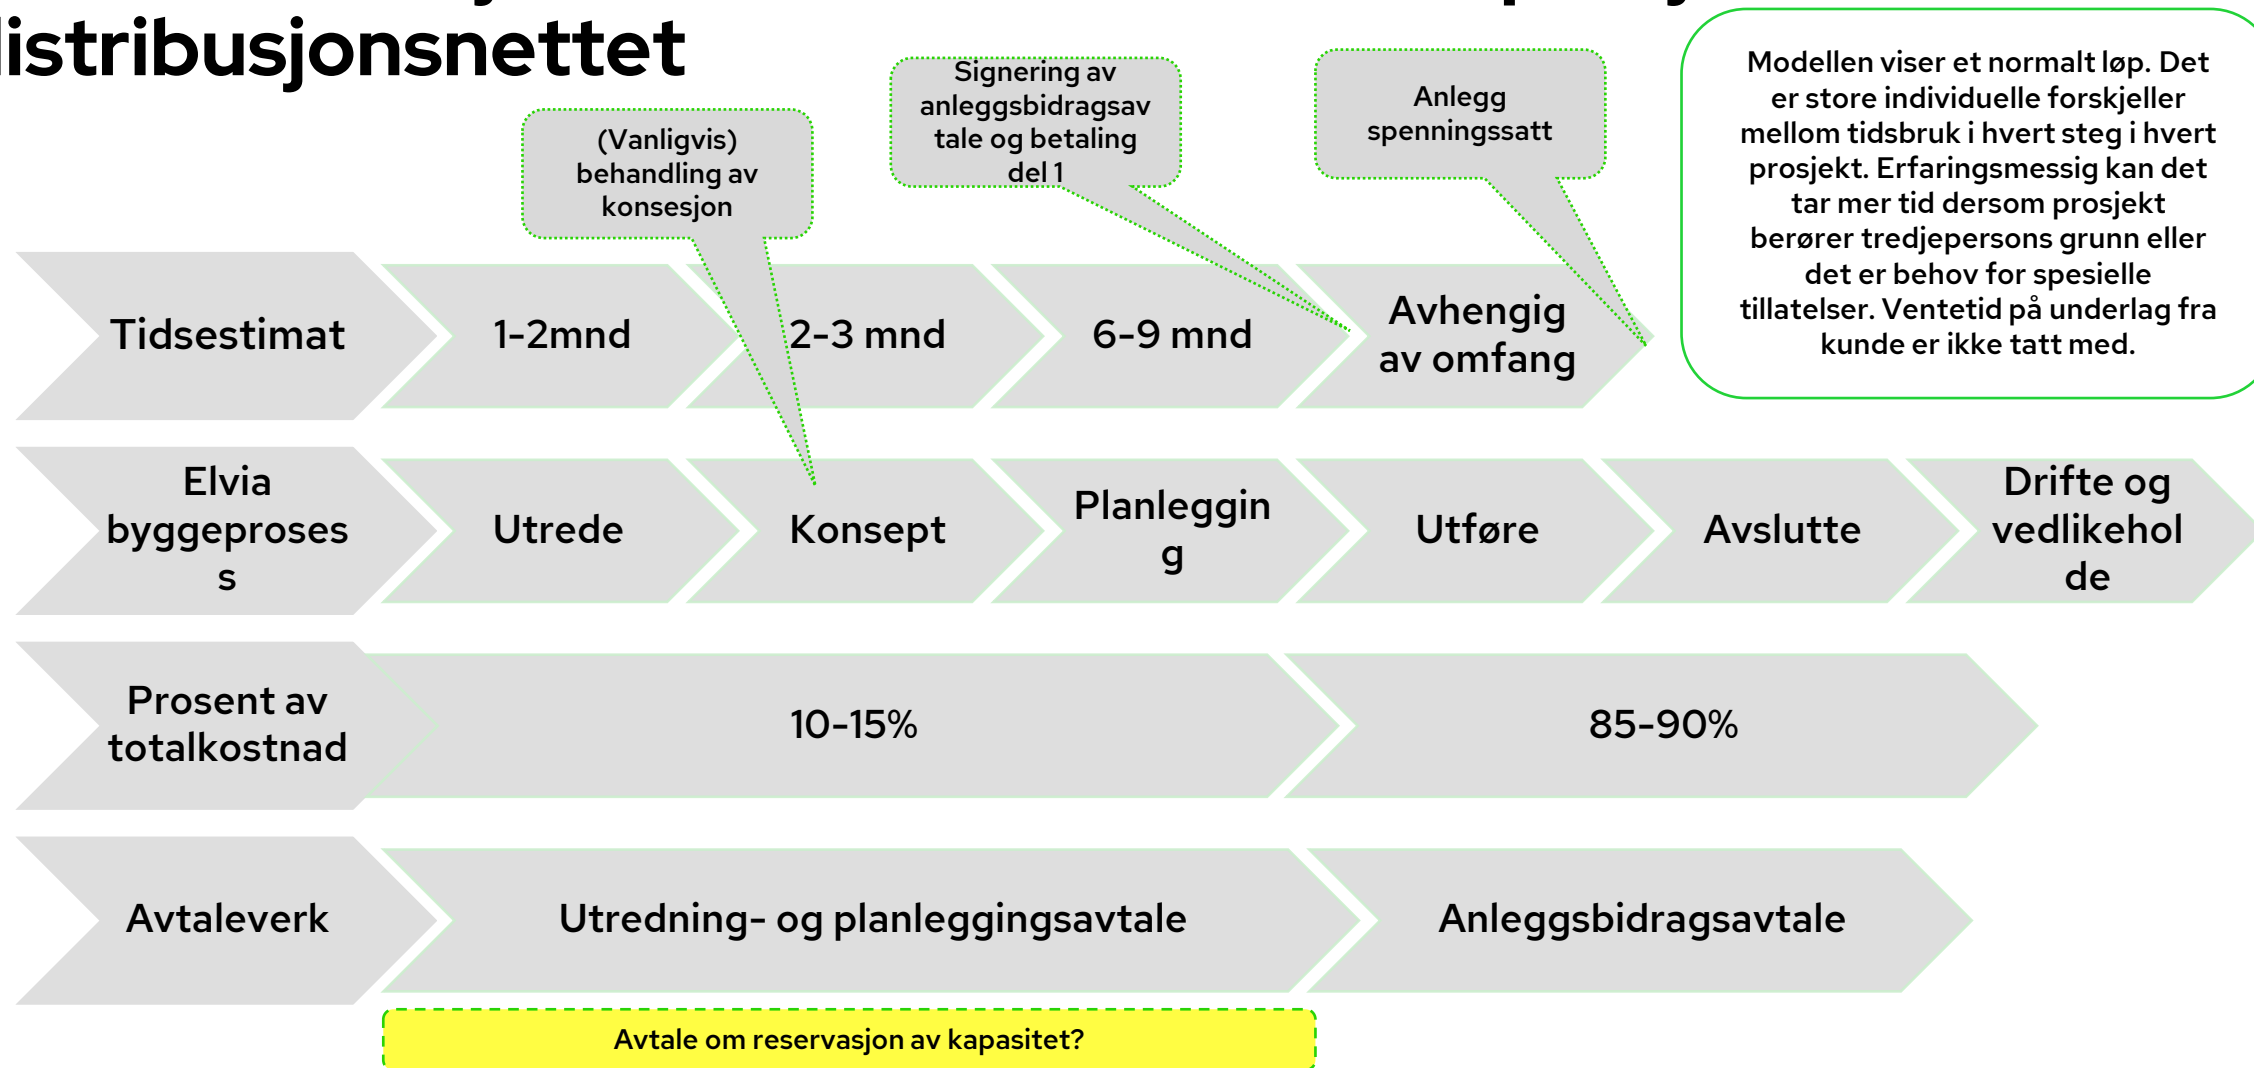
istribusjonsnettet

(Vanligvis) behandling av konsesjon

Signering av anleggsbidragsavtale og betaling del 1

Anlegg spenningssatt

Modellen viser et normalt løp. Det er store individuelle forskjeller mellom tidsbruk i hvert steg i hvert prosjekt. Erfaringsmessig kan det tar mer tid dersom prosjekt berører tredjepersons grunn eller det er behov for spesielle tillatelser. Ventetid på underlag fra kunde er ikke tatt med.

Tidsestimat | 1-2mnd | 2-3 mnd | 6-9 mnd | Avhengig av omfang

Elvia byggeprosess | Utrede | Konsept | Planlegging | Utføre | Avslutte | Drifte og vedlikeholde

Prosent av totalkostnad | 10-15% | 85-90%

Avtaleverk | Utredning- og planleggingsavtale | Anleggsbidragsavtale

Avtale om reservasjon av kapasitet?